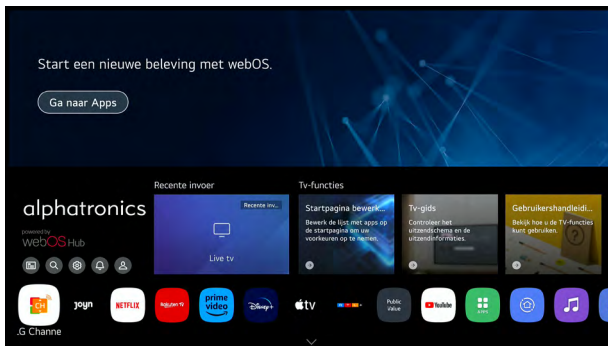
Start een nieuwe beleving met webOS.

Ga naar Apps

alphatronics

powered by webOS Hub

Recente invoer

Recente inv...

Live tv

Tv-functies

Startpagina bewerk...

Bewerk de lijst met apps op de startpagina om uw voorkeuren op te nemen.

Tv-gids

Controleer het uitzendschema en de uitzendinformaties.

Gebruikershandleidi...

Bekijk hoe u de TV-functies kunt gebruiken.

.G Channe

joyn

NETFLIX

Rakuten TV

prime video

Disney+

tv

Public Value

YouTube

APPS